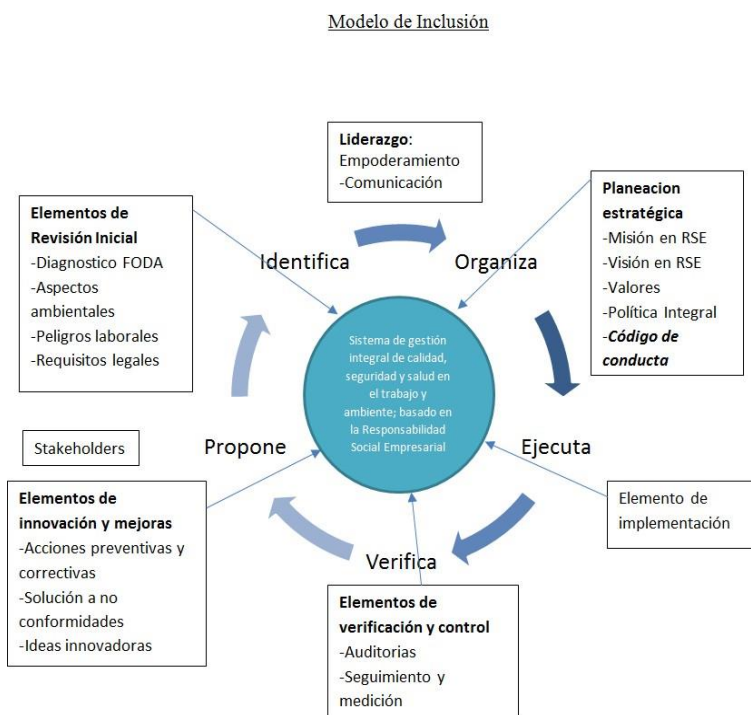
Modelo de Inclusión

**Liderazgo**:
Empoderamiento
-Comunicación

**Elementos de Revisión Inicial**
-Diagnostico FODA
-Aspectos ambientales
-Peligros laborales
-Requisitos legales

Identifica

Organiza

**Planeacion estratégica**
-Misión en RSE
-Visión en RSE
-Valores
-Política Integral
-***Código de conducta***

Sistema de gestión integral de calidad, seguridad y salud en el trabajo y ambiente; basado en la Responsabilidad Social Empresarial

Stakeholders

Propone

Ejecuta

**Elementos de innovación y mejoras**
-Acciones preventivas y correctivas
-Solución a no conformidades
-Ideas innovadoras

Elemento de implementación

Verifica

**Elementos de verificación y control**
-Auditorias
-Seguimiento y medición